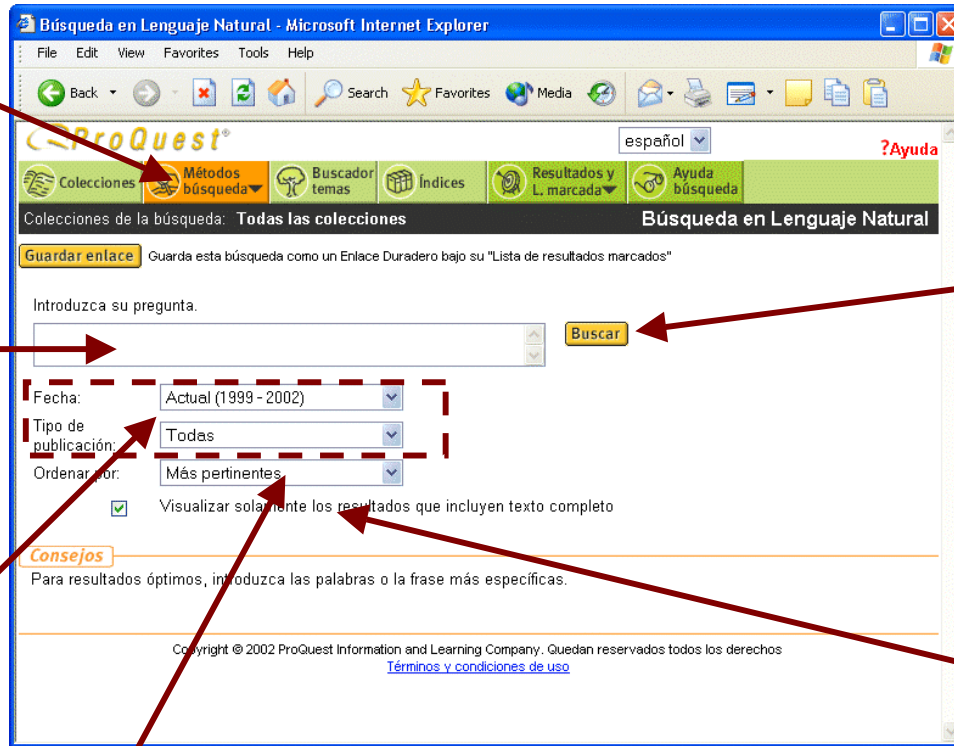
Búsqueda en Lenguaje Natural - Microsoft Internet Explorer

File Edit View Favorites Tools Help

Back Search Favorites Media

ProQuest®

español

?Ayuda

Colecciones Métodos búsqueda Buscador temas Índices Resultados y L. marcada Ayuda búsqueda

Colecciones de la búsqueda: Todas las colecciones

Búsqueda en Lenguaje Natural

Guardar enlace Guarda esta búsqueda como un Enlace Duradero bajo su "Lista de resultados marcados"

Introduzca su pregunta.

Buscar

Fecha: Actual (1999 - 2002)

Tipo de publicación: Todas

Ordenar por: Más pertinentes

Visualizar solamente los resultados que incluyen texto completo

Consejos

Para resultados óptimos, introduzca las palabras o la frase más específicas.

Copyright © 2002 ProQuest Information and Learning Company. Quedan reservados todos los derechos

Términos y condiciones de uso